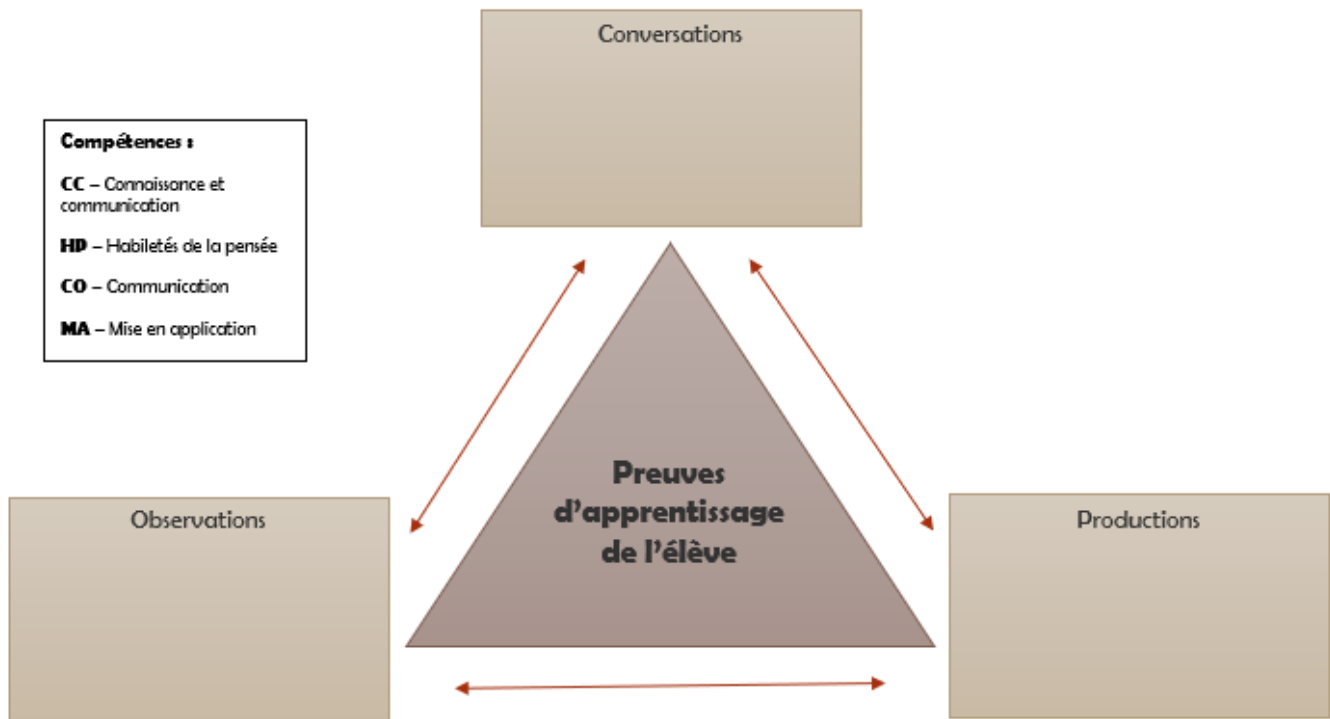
Conversations

Compétences :

CC – Connaissance et communication

HP – Habiletés de la pensée

CO – Communication

MA – Mise en application

Preuves d'apprentissage de l'élève

Observations

Productions